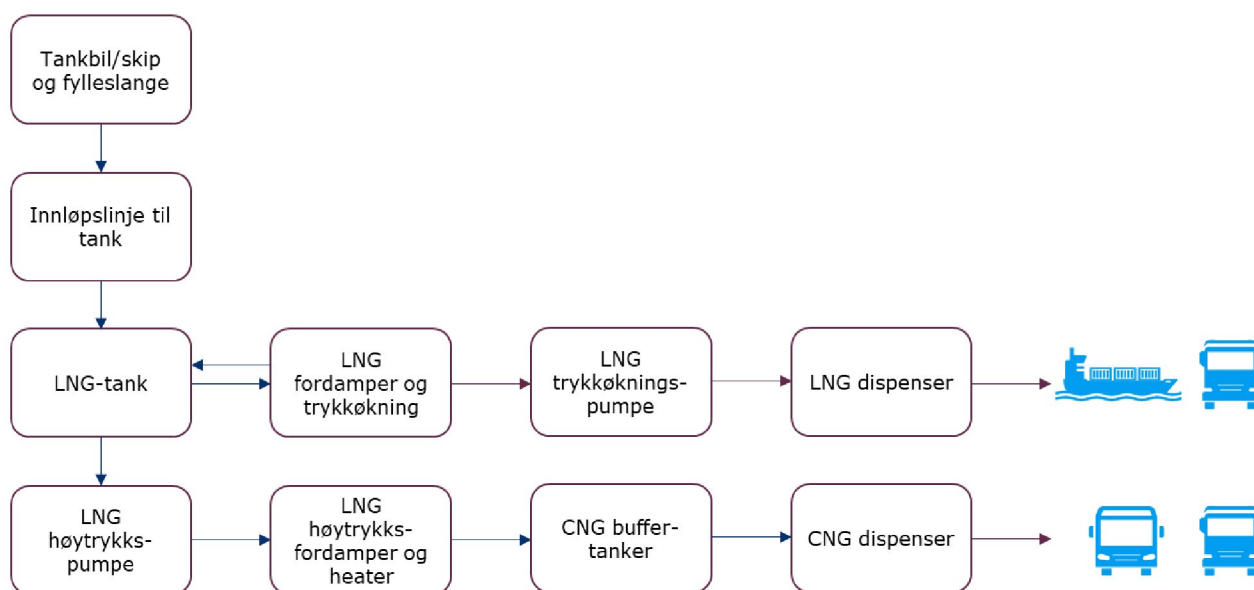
Tankbil/skip og fylleslange

Innløpslinje til tank

LNG-tank

LNG fordamper og trykkøkning

LNG trykkøkningspumpe

LNG dispenser

LNG høytrykkspumpe

LNG høytrykksfordamper og heater

CNG buffertanker

CNG dispenser